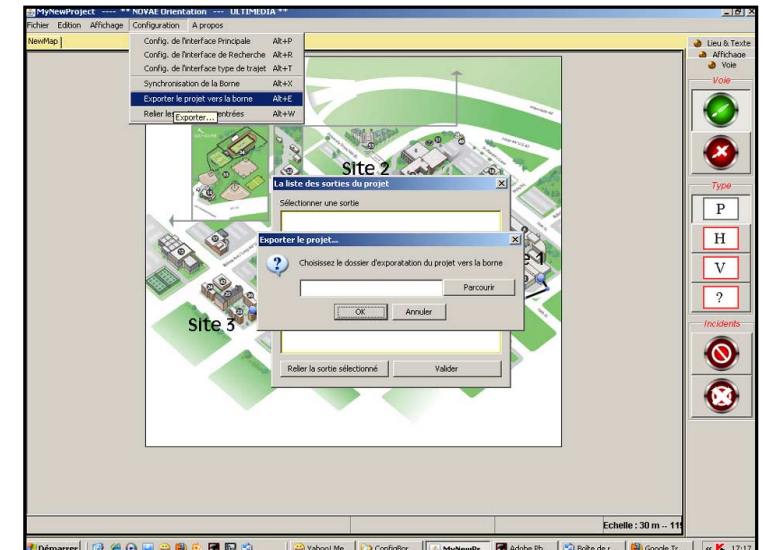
MyNewProject ---- ** NOVAE Orientation --- ULTIMEDIA **

Fichier Edition Affichage Configuration A propos

NewMap

Config. de l'interface Principale Alt+P
Config. de l'interface de Recherche Alt+R
Config. de l'interface type de trajet Alt+T
Synchronisation de la Borne Alt+X
Exporter le projet vers la borne Alt+E
Relier le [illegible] entrées Alt+W

Exporter...

Site 2

Site 3

e 1

La liste des sorties du projet

Sélectionner une sortie

Exporter le projet...

Choisissez le dossier d'exporatation du projet vers la borne

Parcourir

OK Annuler

Relier la sortie sélectionné Valider

Lieu & Texte
Affichage
Voie

Voie

Type

P

H

V

?

Incidents

Echelle : 30 m -- 11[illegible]

Démarrer

Yahoo! Me

ConfigBor

MyNewPr

Adobe Ph

Boîte de r

Google Tr

17:17